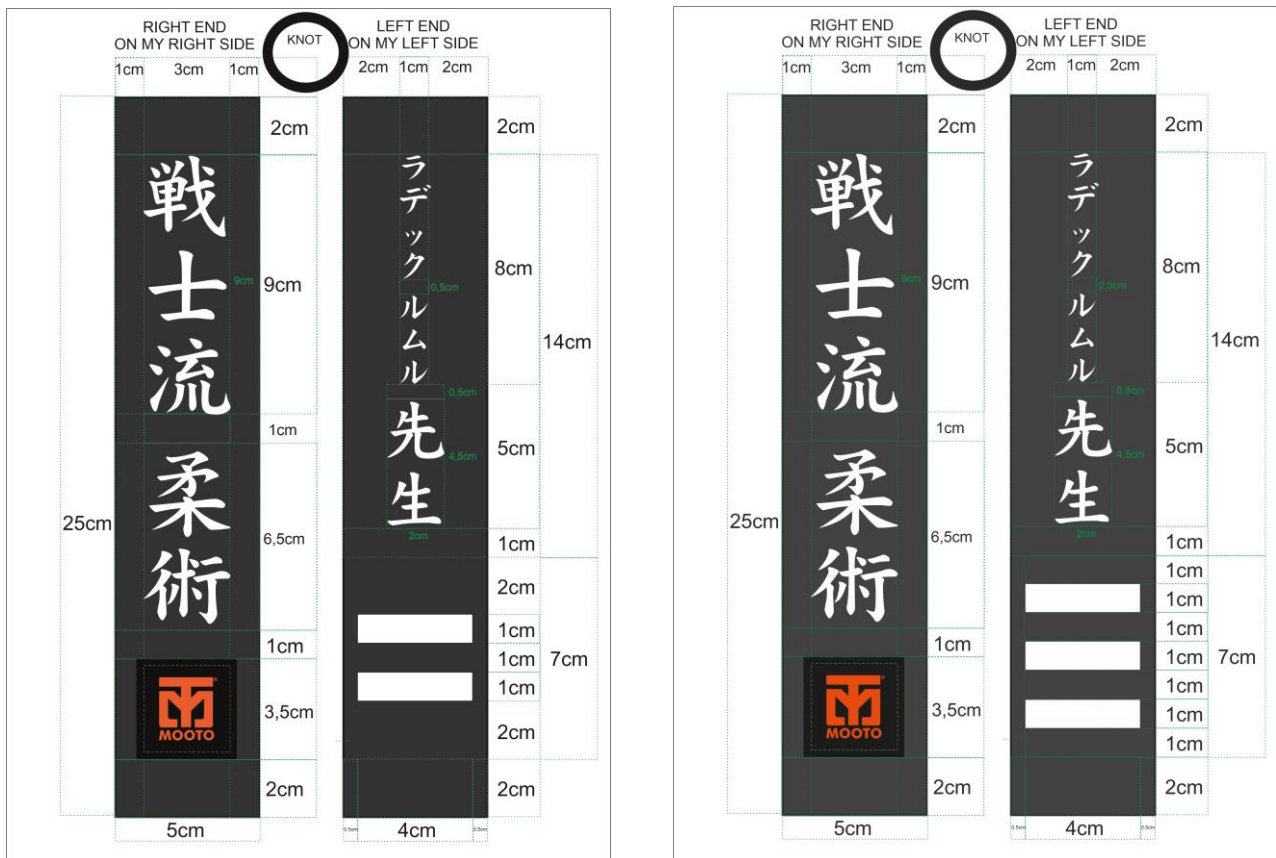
RIGHT END ON MY RIGHT SIDE

KNOT

LEFT END ON MY LEFT SIDE

1cm 3cm 1cm

2cm 1cm 2cm

2cm

戦士流

9cm

9cm

1cm

柔術

6,5cm

1cm

MOOTO

3,5cm

2cm

25cm

5cm

2cm

ラデックルムル

0,5cm

8cm

0,5cm

先生

4,5cm

5cm

14cm

2cm

1cm

2cm

1cm

1cm

1cm

7cm

2cm

2cm

0,5cm

4cm

0,5cm

RIGHT END ON MY RIGHT SIDE

KNOT

LEFT END ON MY LEFT SIDE

1cm 3cm 1cm

2cm 1cm 2cm

2cm

戦士流

9cm

9cm

1cm

柔術

6,5cm

1cm

MOOTO

3,5cm

2cm

25cm

5cm

2cm

ラデックルムル

0,5cm

8cm

0,5cm

先生

4,5cm

5cm

14cm

2cm

1cm

1cm

1cm

1cm

1cm

1cm

1cm

1cm

7cm

2cm

0,5cm

4cm

0,5cm